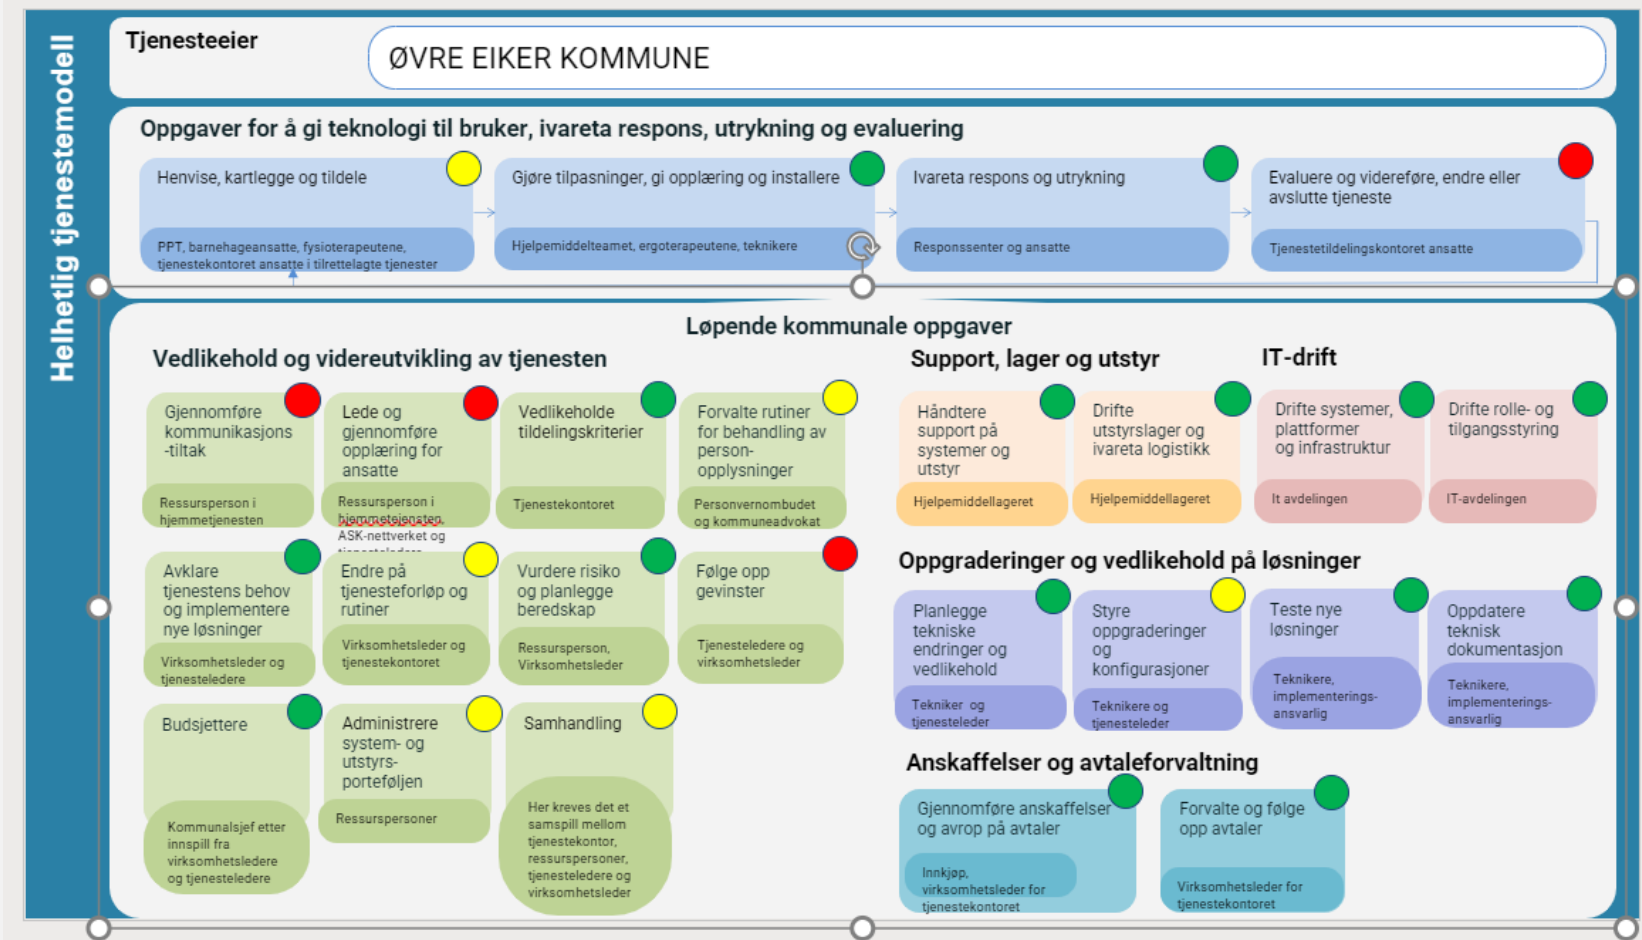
Helhetlig tjenestemodell

Tjenesteeier

ØVRE EIKER KOMMUNE

Oppgaver for å gi teknologi til bruker, ivareta respons, utrykning og evaluering

Henvise, kartlegge og tildele
PPT, barnehageansatte, fysioterapeutene, tjenestekontoret ansatte i tilrettelagte tjenester

Gjøre tilpasninger, gi opplæring og installere
Hjelpemiddelteamet, ergoterapeutene, teknikere

Ivareta respons og utrykning
Responssenter og ansatte

Evaluere og videreføre, endre eller avslutte tjeneste
Tjenestetildelingskontoret ansatte

Løpende kommunale oppgaver

Vedlikehold og videreutvikling av tjenesten

Gjennomføre kommunikasjons-tiltak
Ressursperson i hjemmetjenesten

Lede og gjennomføre opplæring for ansatte
Ressursperson i hjemmetjenesten, ASK-nettverket og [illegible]

Vedlikeholde tildelingskriterier
Tjenestekontoret

Forvalte rutiner for behandling av person-opplysninger
Personvernombudet og kommuneadvokat

Avklare tjenestens behov og implementere nye løsninger
Virksomhetsleder og tjenesteledere

Endre på tjenesteforløp og rutiner
Virksomhetsleder og tjenestekontoret

Vurdere risiko og planlegge beredskap
Ressursperson, Virksomhetsleder

Følge opp gevinster
Tjenesteledere og virksomhetsleder

Budsjettere
Kommunalsjef etter innspill fra virksomhetsledere og tjenesteledere

Administrere system- og utstyrs-porteføljen
Ressurspersoner

Samhandling
Her kreves det et samspill mellom tjenestekontor, ressurspersoner, tjenesteledere og virksomhetsleder

Support, lager og utstyr

Håndtere support på systemer og utstyr
Hjelpemiddellageret

Drifte utstyrslager og ivareta logistikk
Hjelpemiddellageret

IT-drift

Drifte systemer, plattformer og infrastruktur
It avdelingen

Drifte rolle- og tilgangsstyring
IT-avdelingen

Oppgraderinger og vedlikehold på løsninger

Planlegge tekniske endringer og vedlikehold
Tekniker og tjenesteleder

Styre oppgraderinger og konfigurasjoner
Teknikere og tjenesteleder

Teste nye løsninger
Teknikere, implementerings-ansvarlig

Oppdatere teknisk dokumentasjon
Teknikere, implementerings-ansvarlig

Anskaffelser og avtaleforvaltning

Gjennomføre anskaffelser og avrop på avtaler
Innkjøp, virksomhetsleder for tjenestekontoret

Forvalte og følge opp avtaler
Virksomhetsleder for tjenestekontoret